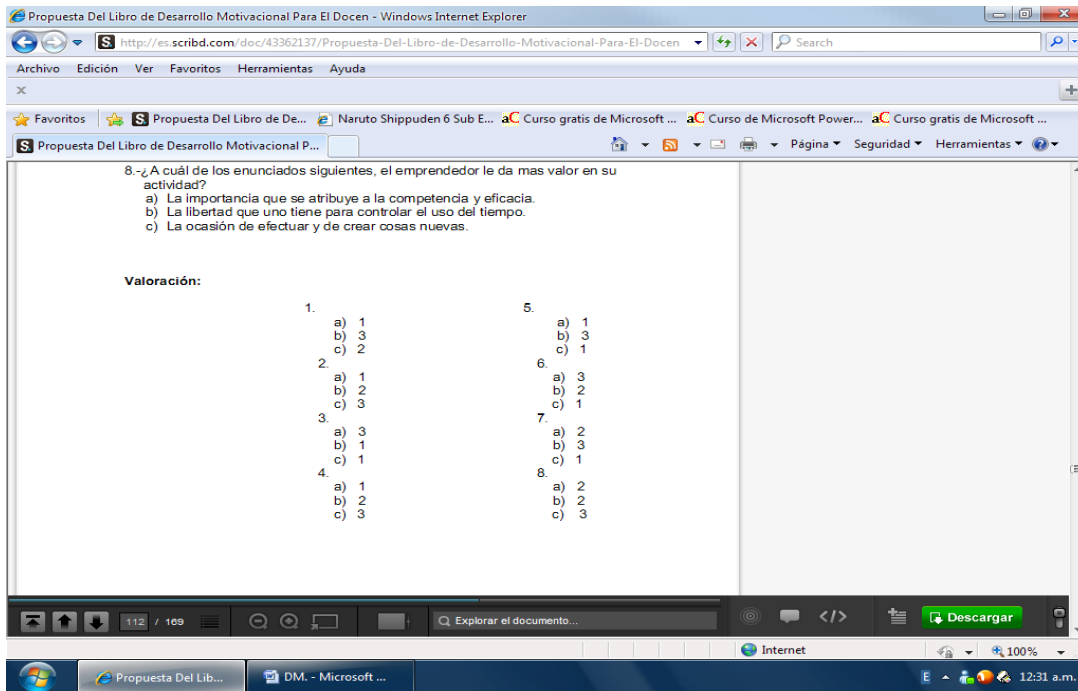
Propuesta Del Libro de Desarrollo Motivacional Para El Docen - Windows Internet Explorer

http://es.scribd.com/doc/43362137/Propuesta-Del-Libro-de-Desarrollo-Motivacional-Para-El-Docen

Search

Archivo Edición Ver Favoritos Herramientas Ayuda

Favoritos | Propuesta Del Libro de De... Naruto Shippuden 6 Sub E... Curso gratis de Microsoft ... Curso de Microsoft Power... Curso gratis de Microsoft ...

Propuesta Del Libro de Desarrollo Motivacional P...

Página ▾ Seguridad ▾ Herramientas ▾

8.-¿A cuál de los enunciados siguientes, el emprendedor le da mas valor en su actividad?
a) La importancia que se atribuye a la competencia y eficacia.
b) La libertad que uno tiene para controlar el uso del tiempo.
c) La ocasión de efectuar y de crear cosas nuevas.

Valoración:

1.
a) 1
b) 3
c) 2
2.
a) 1
b) 2
c) 3
3.
a) 3
b) 1
c) 1
4.
a) 1
b) 2
c) 3

5.
a) 1
b) 3
c) 1
6.
a) 3
b) 2
c) 1
7.
a) 2
b) 3
c) 1
8.
a) 2
b) 2
c) 3

112 / 169

Explorar el documento...

Descargar

Internet

100%

Propuesta Del Lib...

DM. - Microsoft ...

12:31 a.m.